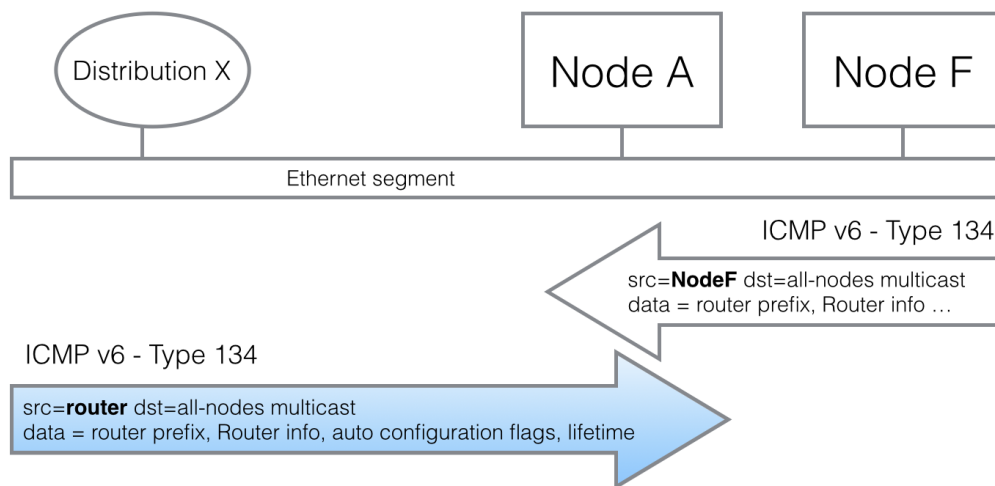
Distribution X

Node A

Node F

Ethernet segment

ICMP v6 - Type 134

src=**NodeF** dst=all-nodes multicast
data = router prefix, Router info …

ICMP v6 - Type 134

src=**router** dst=all-nodes multicast
data = router prefix, Router info, auto configuration flags, lifetime